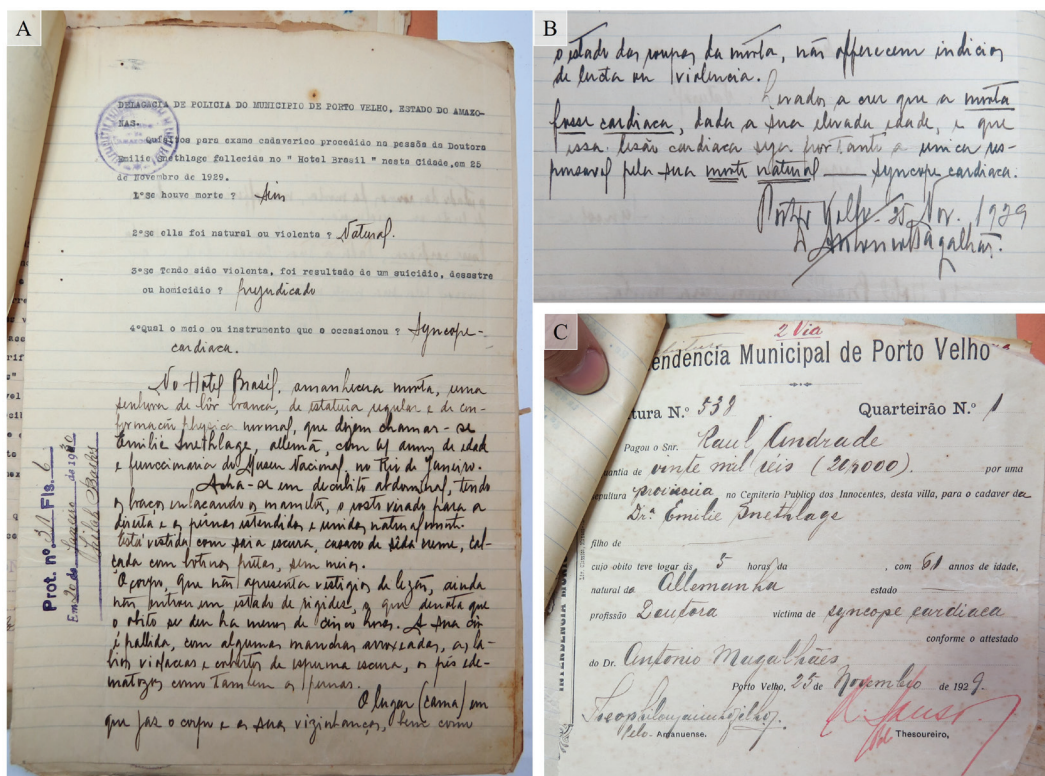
A

DELAGACIA DE POLICIA DO MUNICIPIO DE PORTO VELHO, ESTADO DO AMAZONAS.

Quesitos para exame cadaverico procedido na pessôa da Doutora Emilie Snethlage fallecida no " Hotel Brasil " nesta Cidade, em 25 de Novembro de 1929.

1º Se houve morte ? Sim

2º Se ella foi natural ou violenta ? Natural.

3º Se Tendo sido violenta, foi resultado de um suicidio, desastre ou homicidio ? Prejudicado

4º qual o meio ou instrumento que o occasionou ? Syncope-cardiaca.

No Hotel Brasil, amanhecera morta, uma senhora de côr branca, de estatura regular e de conformação physica normal, que dizem chamar-se Emilie Snethlage, allemã, com 61 annos de idade e funccionaria do Museu Nacional no Rio de Janeiro.

Acha-se em decubito abdominal, tendo os braços enlaçando os mamillos, o rosto virado para a direita e os pernas estendidas e unidas naturalmente. Está vestida com saia escura, casaco de sêda creme, calçada com botinas pretas, sem meias.

O corpo, que não apresenta vestigios de lezões, ainda não entrou em estado de rigidez, o que denota que o obito se deu ha menos de cinco horas. A sua côr é pallida, com algumas manchas arroxeadas, os labios violaceos e cobertos de espuma escura, os pés edematozos como tambem as pernas.

O lugar (cama) em que jaz o corpo e as suas vizinhanças, bem como

Prot. nº 31 Fls. 6
Em 2 de Janeiro de 1930
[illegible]

B

o estado das roupas da morta, não offerecem indicios de lucta ou violencia.

Levado a crer que a morta fosse cardiaca, dada a sua elevada idade, e que essa lesão cardiaca seja portanto a unica responsavel pela sua morte natural —— syncope cardiaca.

Porto Velho 25 Nov. 1929
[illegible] Magalhães

C

2 Via
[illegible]endencia Municipal de Porto Velho

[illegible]tura N.º 539 Quarteirão N.º 1

Pagou o Snr. Raul Andrade
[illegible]antia de vinte mil reis (20$000) por uma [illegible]epultura provisoria no Cemiterio Publico dos Innocentes, desta villa, para o cadaver de Drª Emilie Snethlage
filho de
cujo obito teve logar ás 5 horas da , com 61 annos de idade,
natural de Allemanha estado
profissão Doutora victima de syncope cardiaca
conforme o attestado
do Dr. Antonio Magalhães
Porto Velho, 25 de Novembro de 1929.
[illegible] Amanuense. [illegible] Thesoureiro.